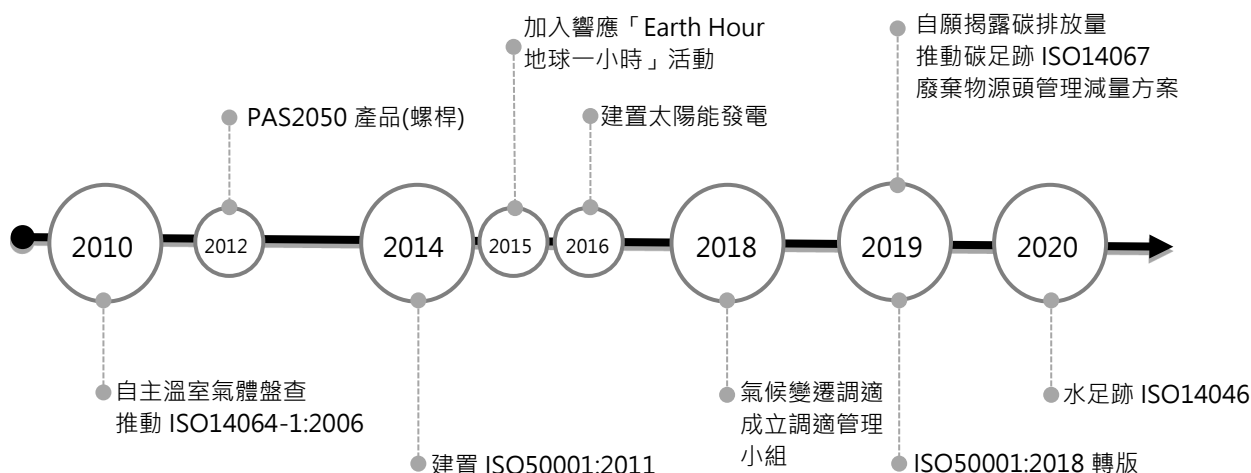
加入響應「Earth Hour 地球一小時」活動

自願揭露碳排放量
推動碳足跡 ISO14067
廢棄物源頭管理減量方案

PAS2050 產品(螺桿)

建置太陽能發電

2010

2012

2014

2015

2016

2018

2019

2020

自主溫室氣體盤查
推動 ISO14064-1:2006

建置 ISO50001:2011

氣候變遷調適
成立調適管理小組

ISO50001:2018 轉版

水足跡 ISO14046